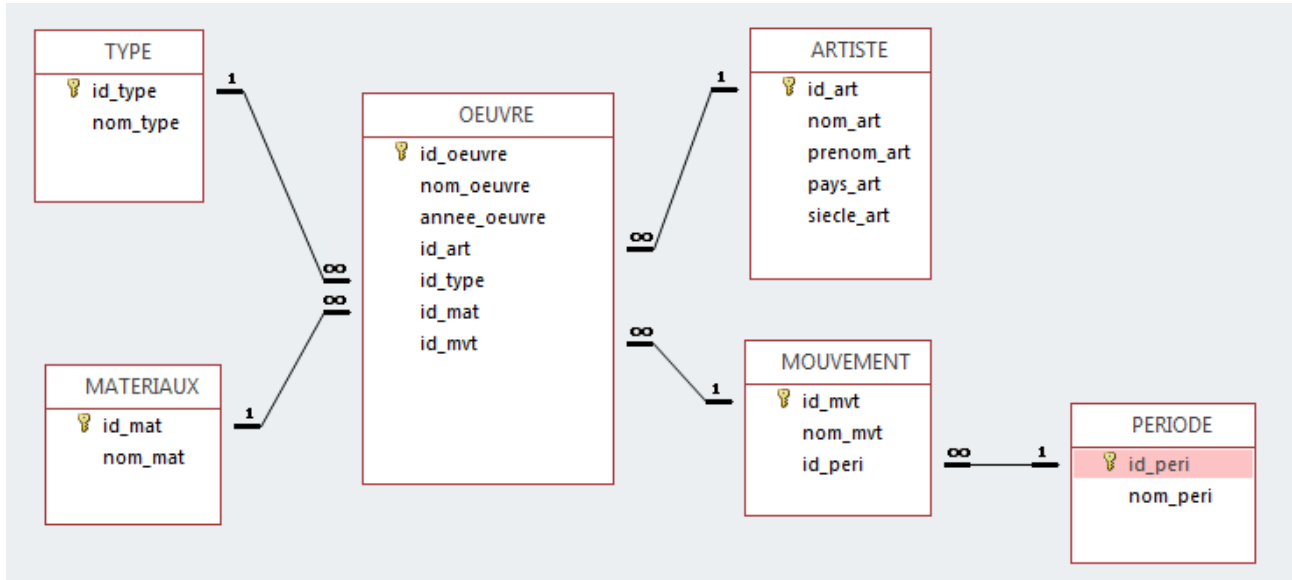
TYPE
id_type
nom_type

1

∞

∞

1

MATERIAUX
id_mat
nom_mat

OEUVRE
id_oeuvre
nom_oeuvre
annee_oeuvre
id_art
id_type
id_mat
id_mvt

1

∞

ARTISTE
id_art
nom_art
prenom_art
pays_art
siecle_art

∞

1

MOUVEMENT
id_mvt
nom_mvt
id_peri

∞

1

PERIODE
id_peri
nom_peri